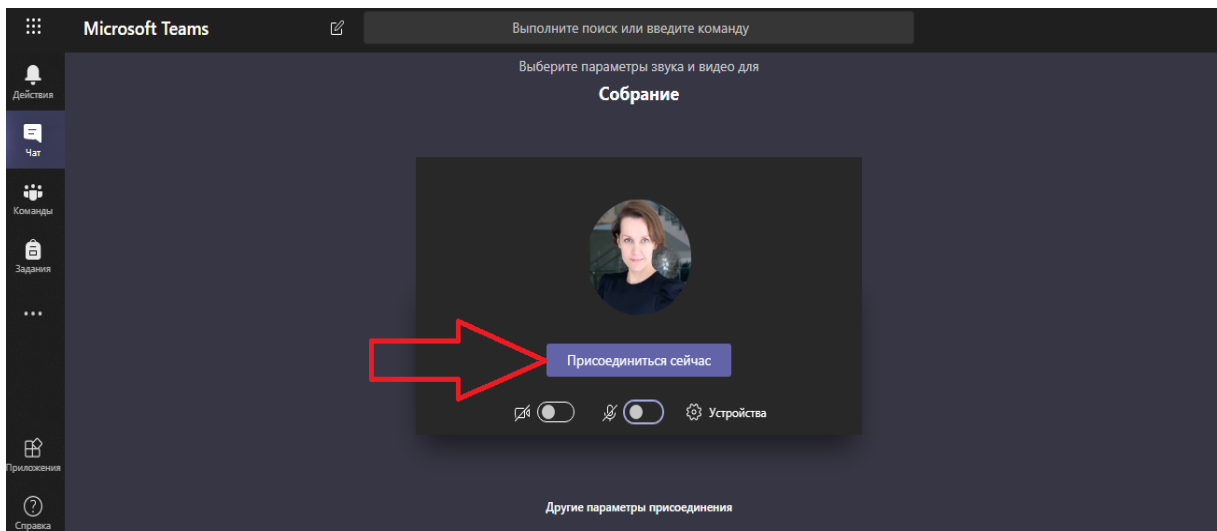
Microsoft Teams

Выполните поиск или введите команду

Действия

Чат

Команды

Задания

...

Приложения

Справка

Выберите параметры звука и видео для

Собрание

Присоединиться сейчас

Устройства

Другие параметры присоединения